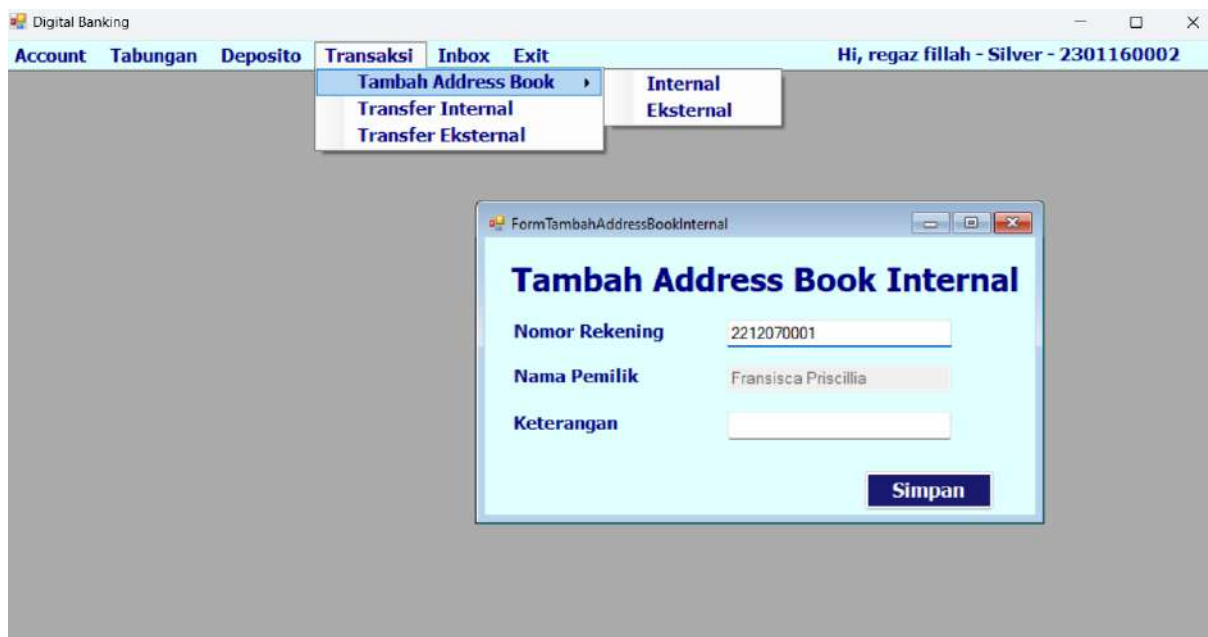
Digital Banking

Account Tabungan Deposito Transaksi Inbox Exit

Hi, regaz fillah - Silver - 2301160002

Tambah Address Book
Transfer Internal
Transfer Eksternal

Internal
Eksternal

FormTambahAddressBookInternal

Tambah Address Book Internal

Nomor Rekening 2212070001

Nama Pemilik Fransisca Priscillia

Keterangan

Simpan